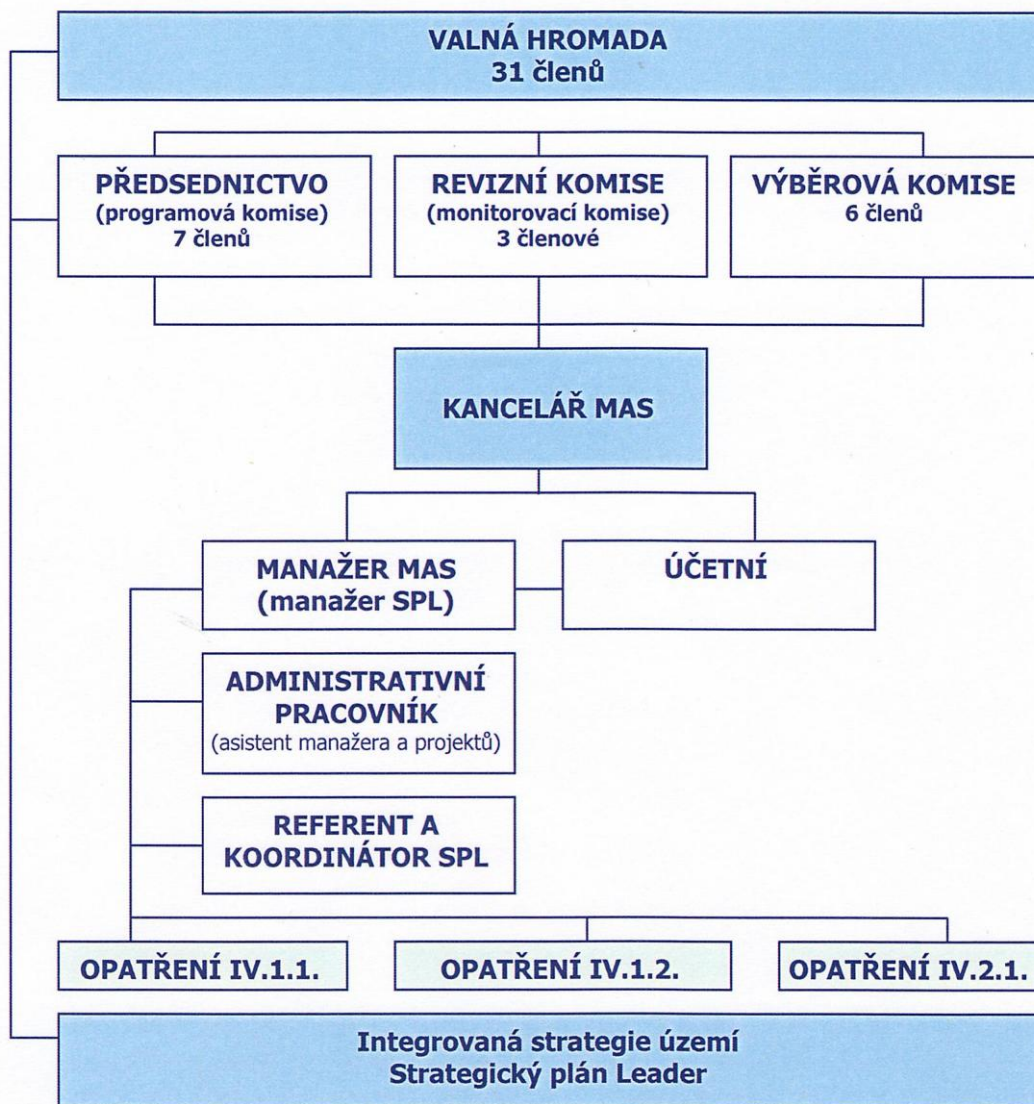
VALNÁ HROMADA
31 členů

PŘEDSEDNICTVO
(programová komise)
7 členů

REVIZNÍ KOMISE
(monitorovací komise)
3 členové

VÝBĚROVÁ KOMISE
6 členů

KANCELÁŘ MAS

MANAŽER MAS
(manažer SPL)

ÚČETNÍ

ADMINISTRATIVNÍ PRACOVNÍK
(asistent manažera a projektů)

REFERENT A KOORDINÁTOR SPL

OPATŘENÍ IV.1.1.

OPATŘENÍ IV.1.2.

OPATŘENÍ IV.2.1.

Integrovaná strategie území
Strategický plán Leader